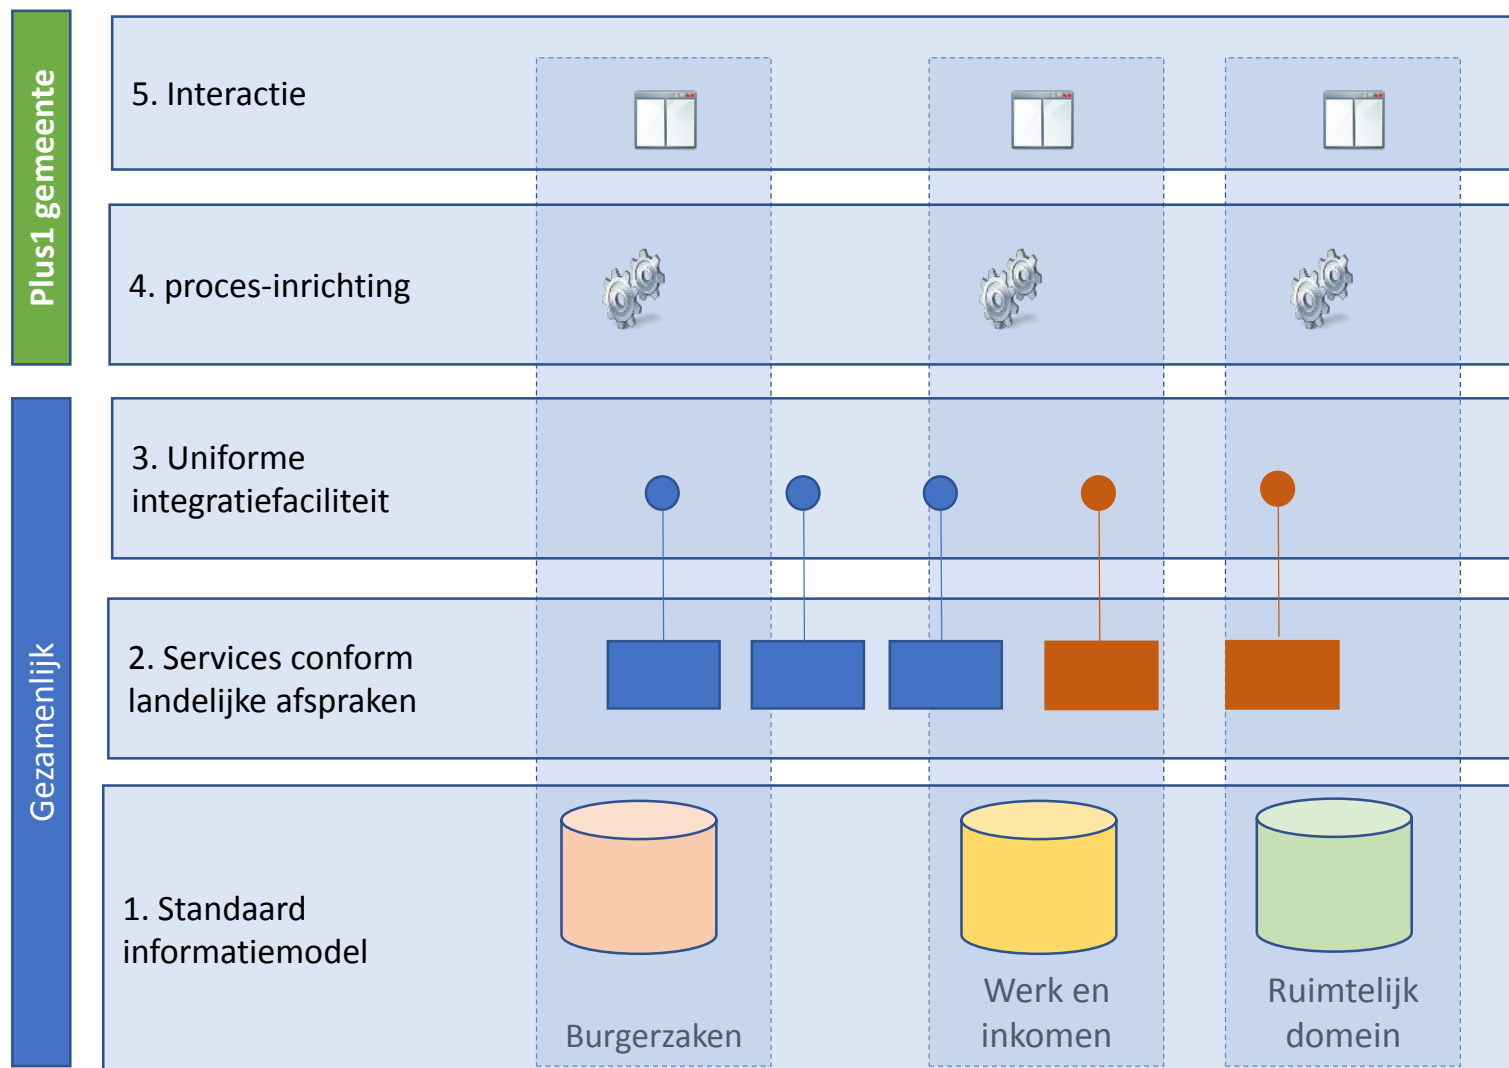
Plus1 gemeente

Gezamenlijk

5. Interactie

4. proces-inrichting

3. Uniforme integratiefaciliteit

2. Services conform landelijke afspraken

1. Standaard informatiemodel

Burgerzaken

Werk en inkomen

Ruimtelijk domein